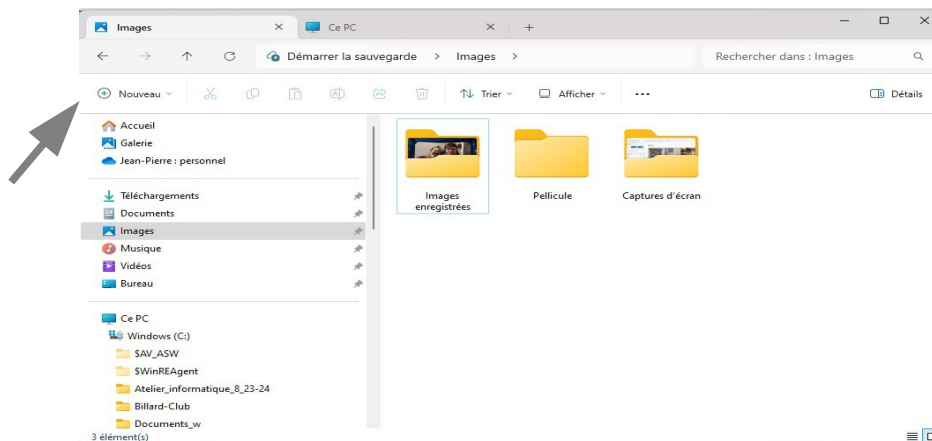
Images × Ce PC × +

Démarrer la sauvegarde > Images >

Rechercher dans : Images

Nouveau

Trier

Afficher

...

Détails

Accueil
Galerie
Jean-Pierre : personnel

Téléchargements
Documents
Images
Musique
Vidéos
Bureau

Ce PC
Windows (C:)
$AV_ASW
$WinREAgent
Atelier_informatique_8_23-24
Billard-Club
Documents_w

Images enregistrées

Pellicule

Captures d'écran

3 élément(s)